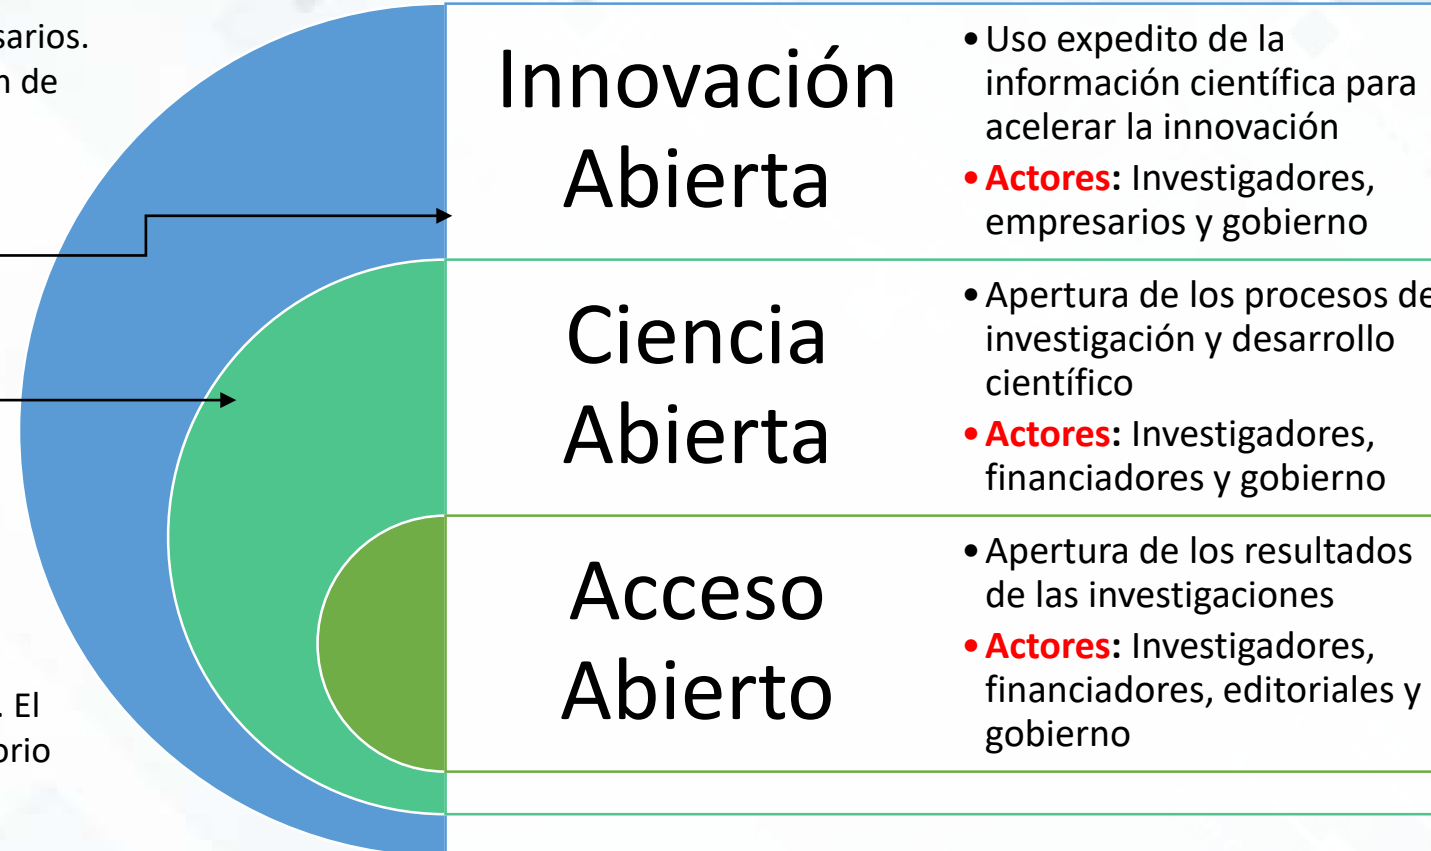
sarios.
n de

. El
orio

Innovación Abierta

• Uso expedito de la información científica para acelerar la innovación
• Actores: Investigadores, empresarios y gobierno

Ciencia Abierta

• Apertura de los procesos de investigación y desarrollo científico
• Actores: Investigadores, financiadores y gobierno

Acceso Abierto

• Apertura de los resultados de las investigaciones
• Actores: Investigadores, financiadores, editoriales y gobierno